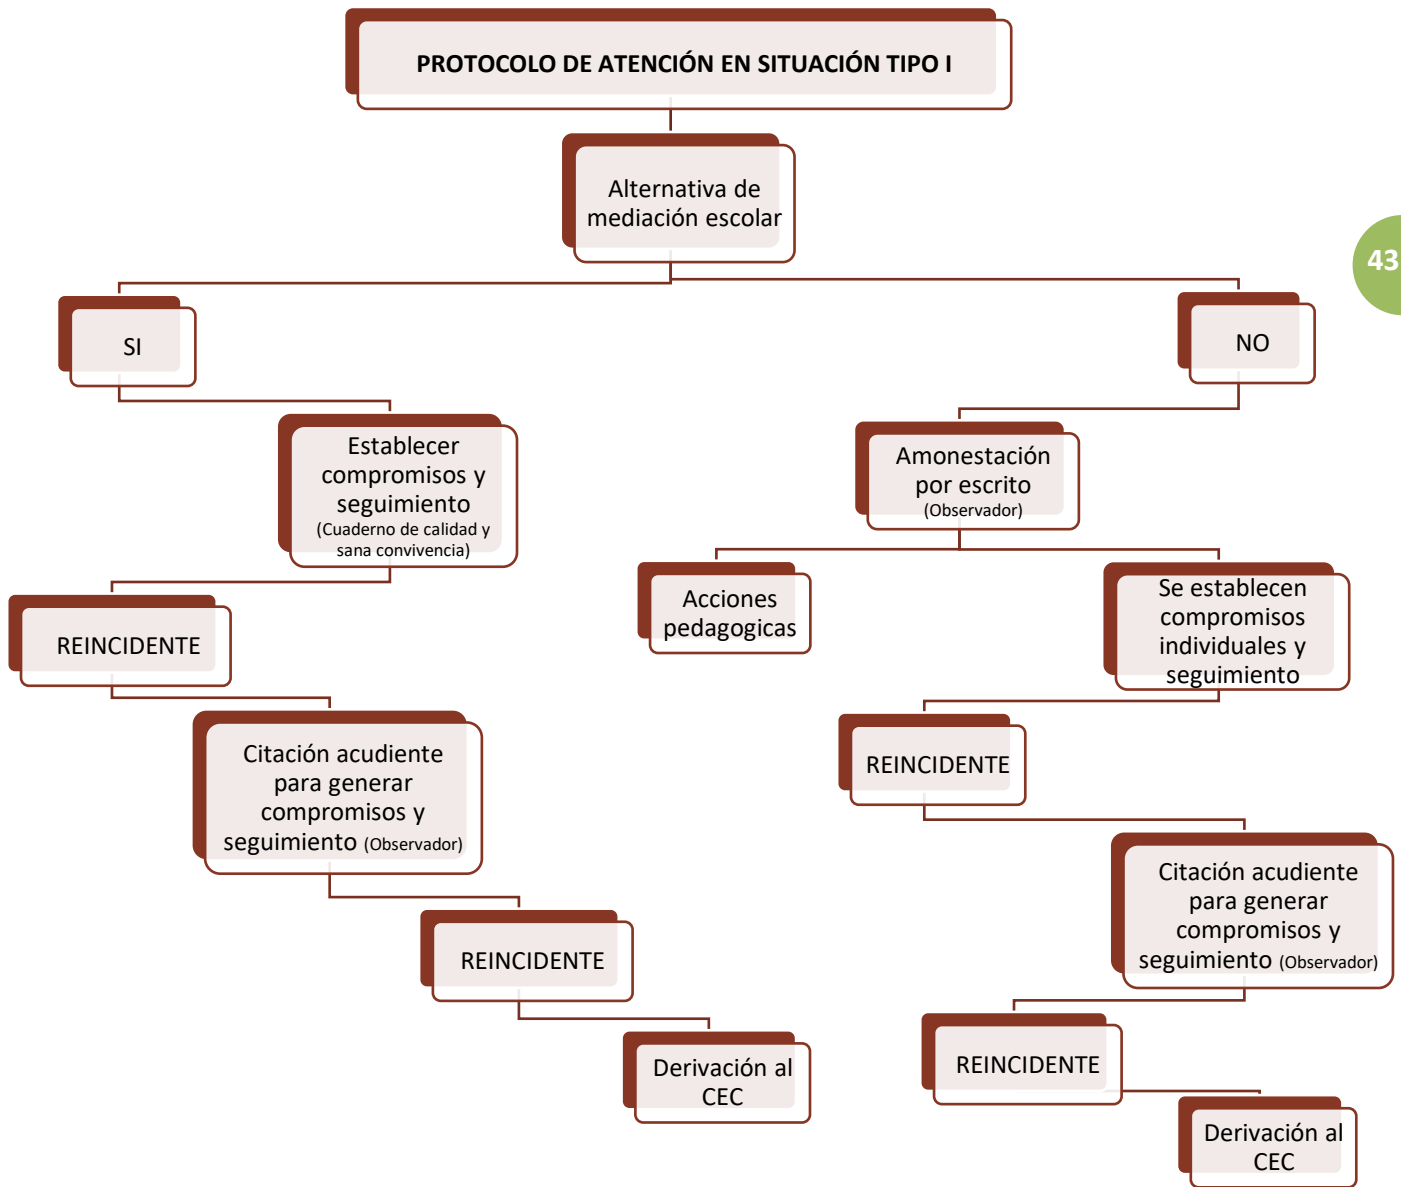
PROTOCOLO DE ATENCIÓN EN SITUACIÓN TIPO I

Alternativa de mediación escolar

43

SI

NO

Establecer compromisos y seguimiento (Cuaderno de calidad y sana convivencia)

REINCIDENTE

Citación acudiente para generar compromisos y seguimiento (Observador)

REINCIDENTE

Derivación al CEC

Amonestación por escrito (Observador)

Acciones pedagogicas

Se establecen compromisos individuales y seguimiento

REINCIDENTE

Citación acudiente para generar compromisos y seguimiento (Observador)

REINCIDENTE

Derivación al CEC